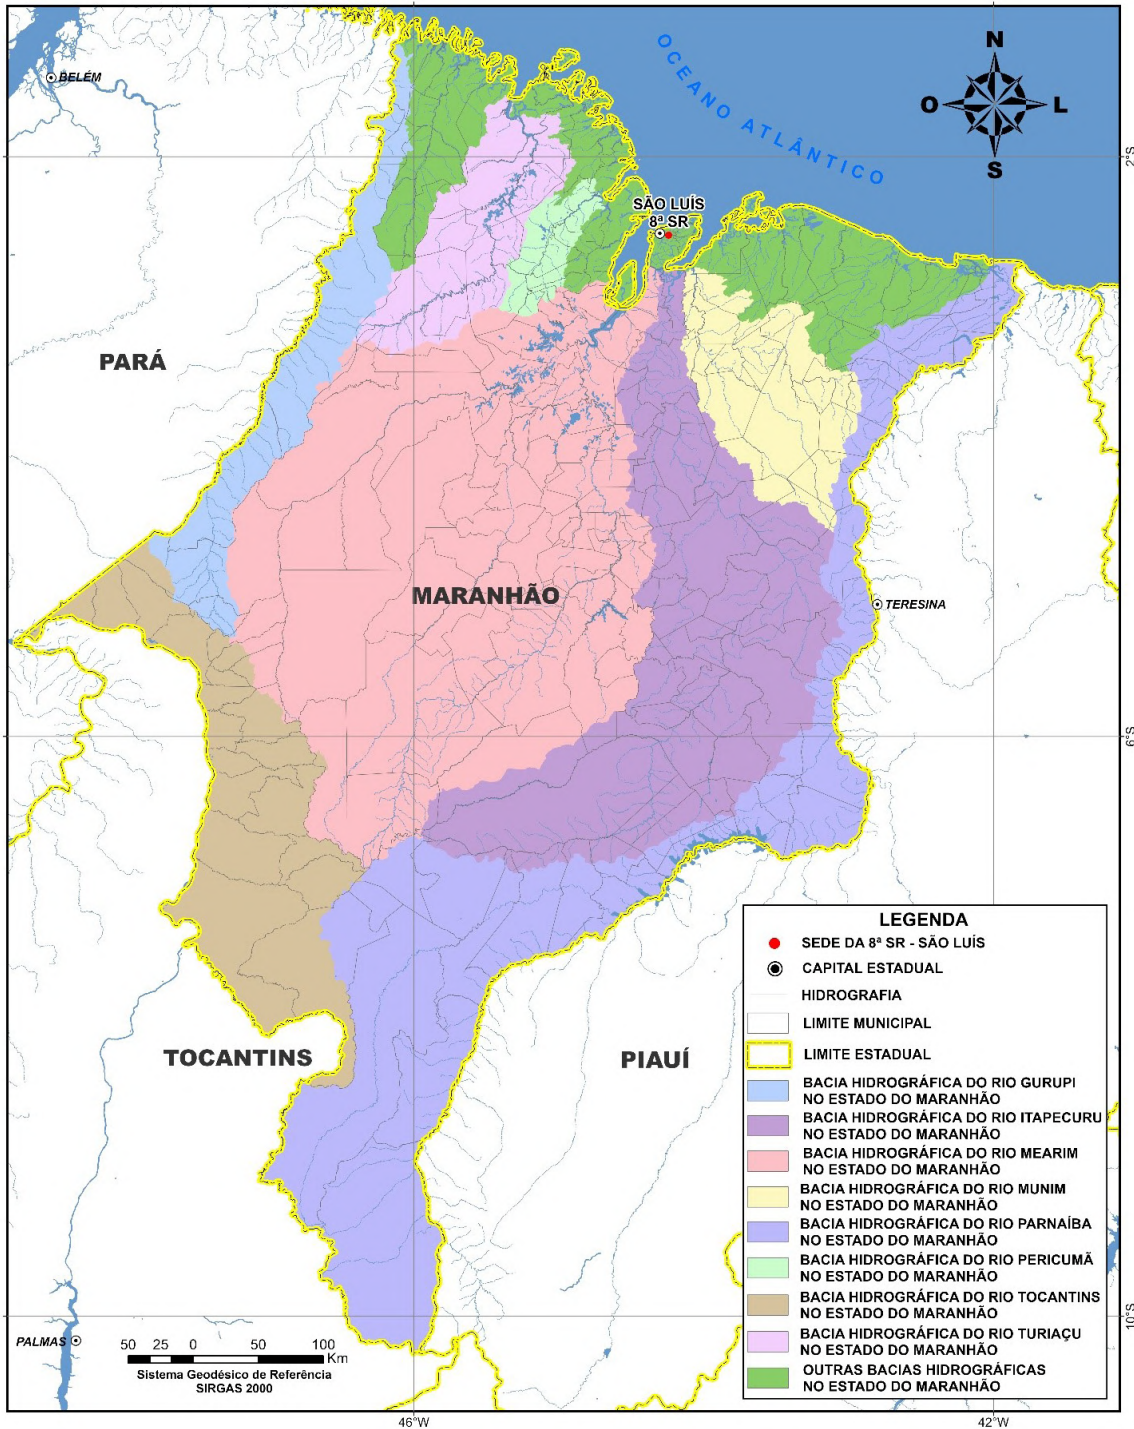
BELÉM

OCEANO ATLÂNTICO

N
O L
S

2°S

SÃO LUÍS
8ª SR

PARÁ

MARANHÃO

TERESINA

6°S

TOCANTINS

PIAUÍ

LEGENDA
SEDE DA 8ª SR - SÃO LUÍS
CAPITAL ESTADUAL
HIDROGRAFIA
LIMITE MUNICIPAL
LIMITE ESTADUAL
BACIA HIDROGRÁFICA DO RIO GURUPI NO ESTADO DO MARANHÃO
BACIA HIDROGRÁFICA DO RIO ITAPECURU NO ESTADO DO MARANHÃO
BACIA HIDROGRÁFICA DO RIO MEARIM NO ESTADO DO MARANHÃO
BACIA HIDROGRÁFICA DO RIO MUNIM NO ESTADO DO MARANHÃO
BACIA HIDROGRÁFICA DO RIO PARNAÍBA NO ESTADO DO MARANHÃO
BACIA HIDROGRÁFICA DO RIO PERICUMÃ NO ESTADO DO MARANHÃO
BACIA HIDROGRÁFICA DO RIO TOCANTINS NO ESTADO DO MARANHÃO
BACIA HIDROGRÁFICA DO RIO TURIAÇU NO ESTADO DO MARANHÃO
OUTRAS BACIAS HIDROGRÁFICAS NO ESTADO DO MARANHÃO

PALMAS

50 25 0 50 100
Km
Sistema Geodésico de Referência
SIRGAS 2000

10°S

46°W

42°W